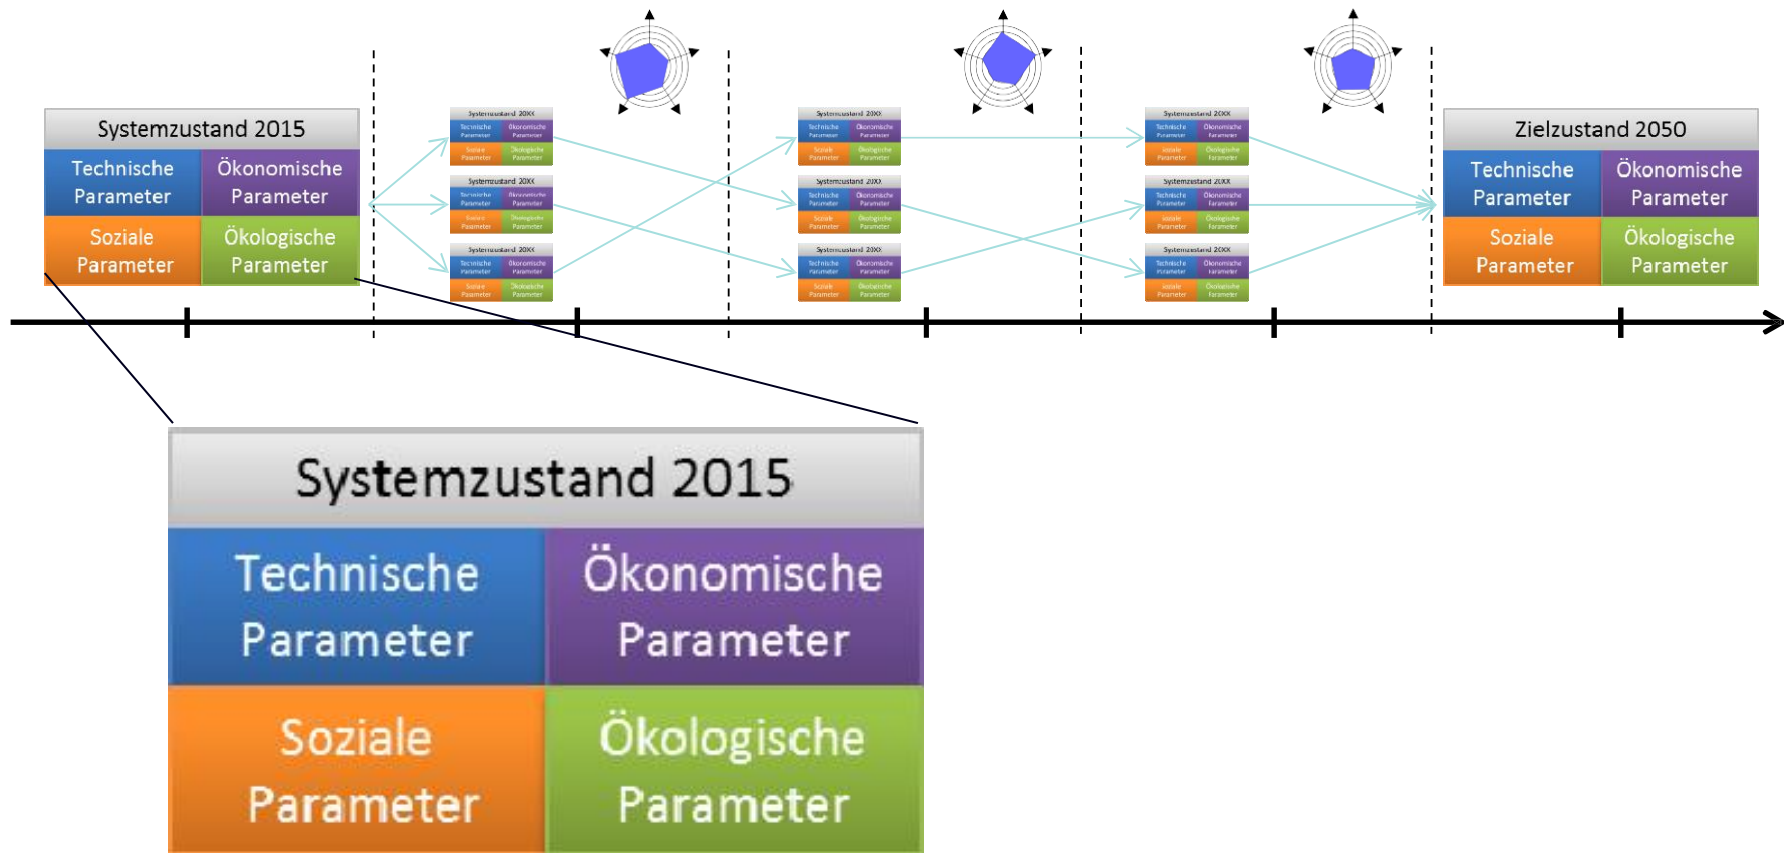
Systemzustand 2015

Technische Parameter

Ökonomische Parameter

Soziale Parameter

Ökologische Parameter

Systemzustand 20XX

Technische Parameter

Ökonomische Parameter

Soziale Parameter

Ökologische Parameter

Systemzustand 20XX

Technische Parameter

Ökonomische Parameter

Soziale Parameter

Ökologische Parameter

Systemzustand 20XX

Technische Parameter

Ökonomische Parameter

Soziale Parameter

Ökologische Parameter

Systemzustand 20XX

Technische Parameter

Ökonomische Parameter

Soziale Parameter

Ökologische Parameter

Systemzustand 20XX

Technische Parameter

Ökonomische Parameter

Soziale Parameter

Ökologische Parameter

Systemzustand 20XX

Technische Parameter

Ökonomische Parameter

Soziale Parameter

Ökologische Parameter

Systemzustand 20XX

Technische Parameter

Ökonomische Parameter

Soziale Parameter

Ökologische Parameter

Systemzustand 20XX

Technische Parameter

Ökonomische Parameter

Soziale Parameter

Ökologische Parameter

Systemzustand 20XX

Technische Parameter

Ökonomische Parameter

Soziale Parameter

Ökologische Parameter

Zielzustand 2050

Technische Parameter

Ökonomische Parameter

Soziale Parameter

Ökologische Parameter

Systemzustand 2015

Technische Parameter

Ökonomische Parameter

Soziale Parameter

Ökologische Parameter